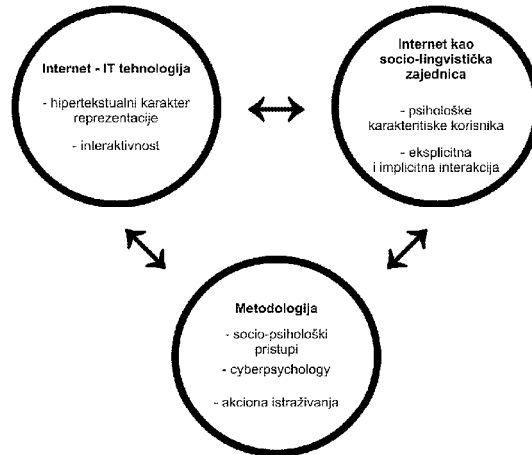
Internet - IT tehnologija

- hipertekstualni karakter reprezentacije

- interaktivnost

Internet kao socio-lingvistička zajednica

- psihološke karakteristike korisnika

- eksplicitna i implicitna interakcija

Metodologija

- socio-psihološki pristupi

- cyberpsychology

- akciona istraživanja